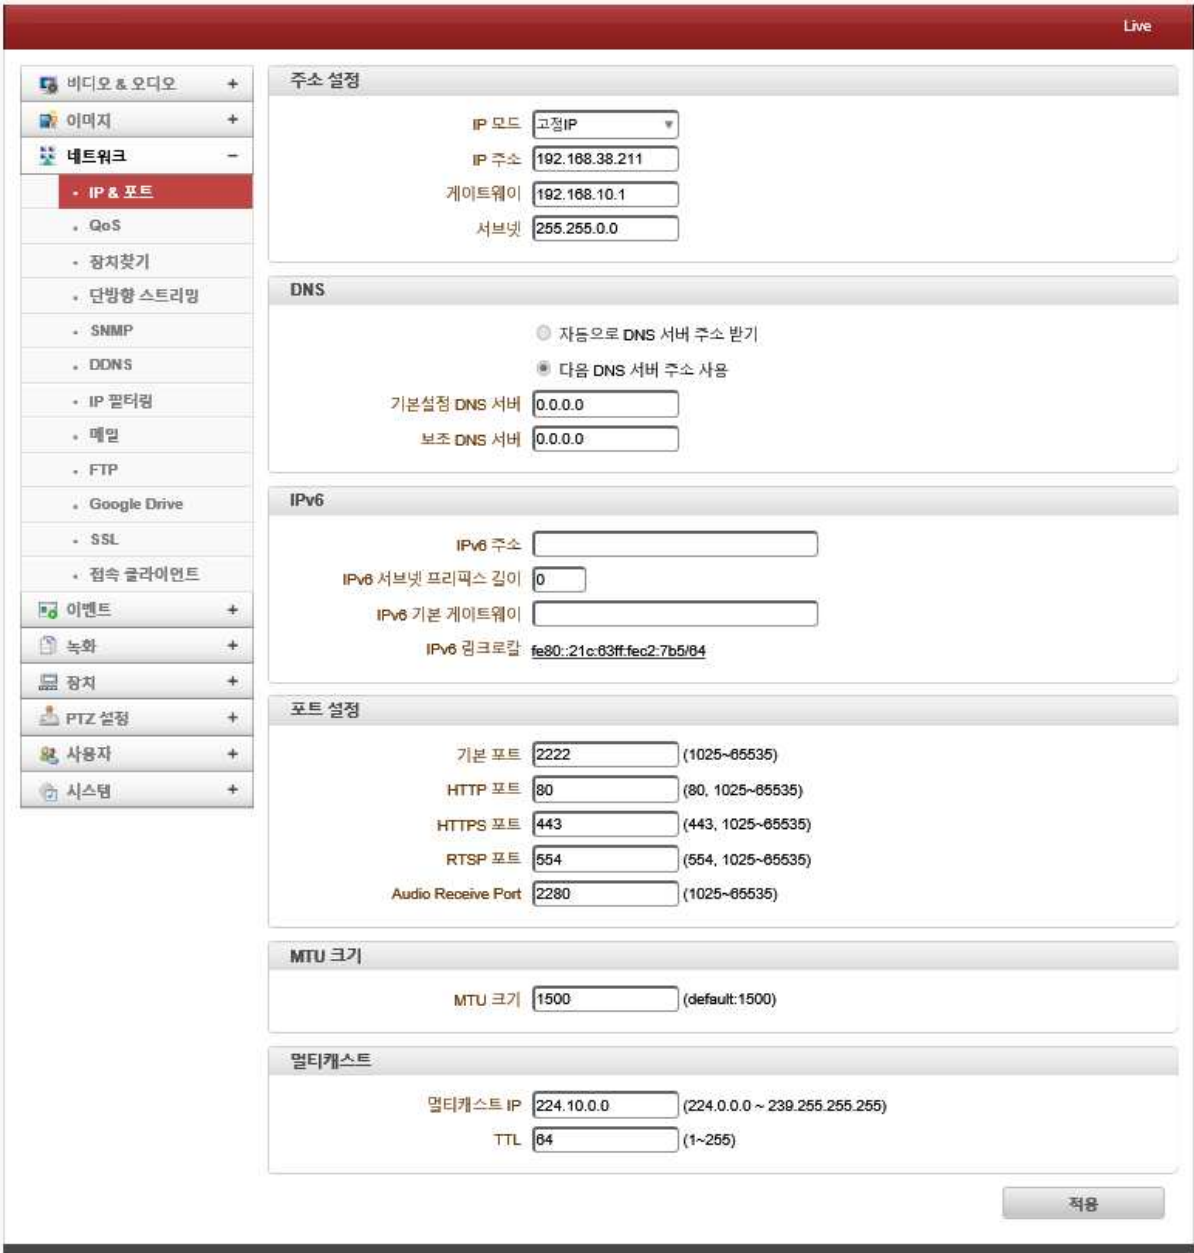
Live

비디오 & 오디오 +
이미지 +
네트워크 −
• IP & 포트
• QoS
• 장치찾기
• 단방향 스트리밍
• SNMP
• DDNS
• IP 필터링
• 메일
• FTP
• Google Drive
• SSL
• 접속 클라이언트
이벤트 +
녹화 +
장치 +
PTZ 설정 +
사용자 +
시스템 +

주소 설정

IP 모드 고정IP
IP 주소 192.168.38.211
게이트웨이 192.168.10.1
서브넷 255.255.0.0

DNS

자동으로 DNS 서버 주소 받기
다음 DNS 서버 주소 사용
기본설정 DNS 서버 0.0.0.0
보조 DNS 서버 0.0.0.0

IPv6

IPv6 주소
IPv6 서브넷 프리픽스 길이 0
IPv6 기본 게이트웨이
IPv6 링크로컬 fe80::21c:63ff:fec2:7b5/64

포트 설정

기본 포트 2222 (1025~65535)
HTTP 포트 80 (80, 1025~65535)
HTTPS 포트 443 (443, 1025~65535)
RTSP 포트 554 (554, 1025~65535)
Audio Receive Port 2280 (1025~65535)

MTU 크기

MTU 크기 1500 (default:1500)

멀티캐스트

멀티캐스트 IP 224.10.0.0 (224.0.0.0 ~ 239.255.255.255)
TTL 64 (1~255)

적용